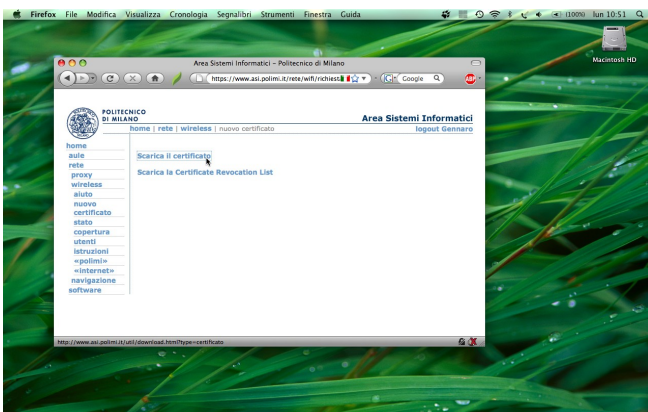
Firefox File Modifica Visualizza Cronologia Segnalibri Strumenti Finestra Guida

(100%) lun 10:51

Macintosh HD

Area Sistemi Informatici - Politecnico di Milano

https://www.asi.polimi.it/rete/wifi/richiest

Google

POLITECNICO DI MILANO

Area Sistemi Informatici

home | rete | wireless | nuovo certificato

logout Gennaro

home
aule
rete
proxy
wireless
aiuto
nuovo certificato
stato
copertura
utenti
istruzioni
«polimi»
«internet»
navigazione
software

Scarica il certificato

Scarica la Certificate Revocation List

http://www.asi.polimi.it/util/download.html?type=certificato